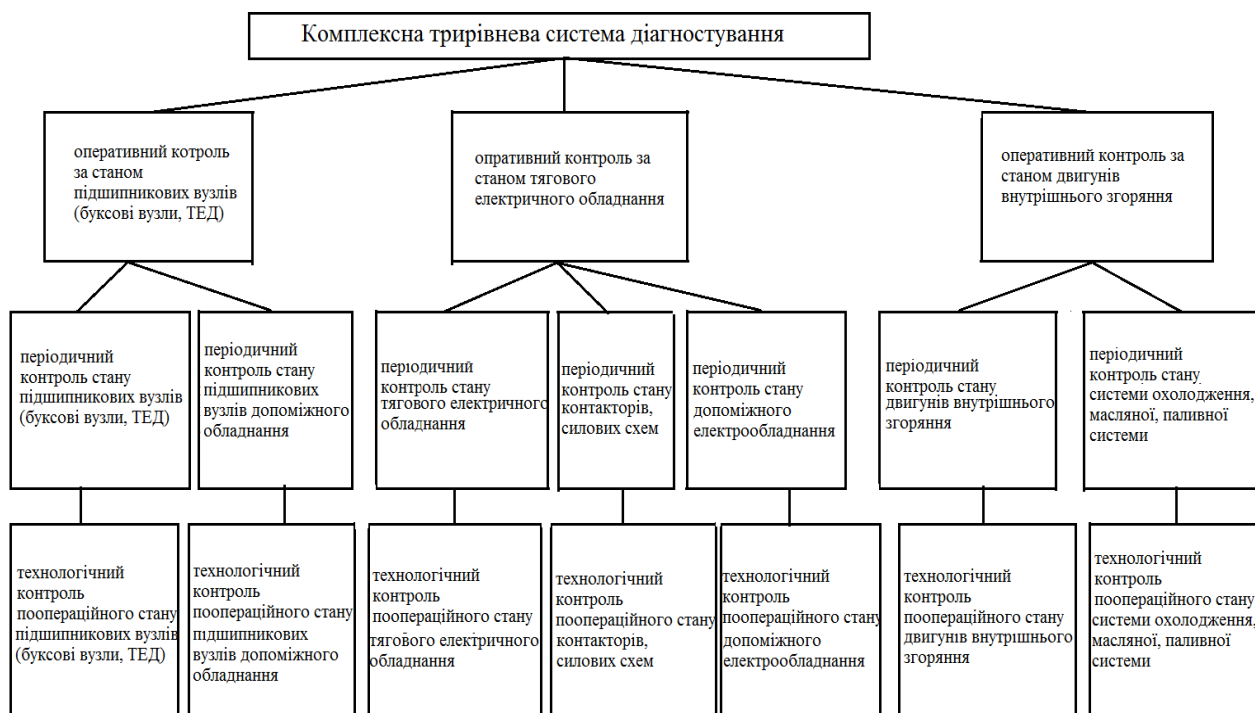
Комплексна трирівнева система діагностування

оперативний котроль за станом підшипникових вузлів (буксові вузли, ТЕД)

опративний контроль за станом тягового електричного обладнання

оперативний контроль за станом двигунів внутрішнього згоряння

періодичний контроль стану підшипникових вузлів (буксові вузли, ТЕД)

періодичний контроль стану підшипникових вузлів допоміжного обладнання

періодичний контроль стану тягового електричного обладнання

періодичний контроль стану контакторів, силових схем

періодичний контроль стану допоміжного електрообладнання

періодичний контроль стану двигунів внутрішнього згоряння

періодичний контроль стану системи охолодження, масляної, паливної системи

технологічний контроль пооопераційного стану підшипникових вузлів (буксові вузли, ТЕД)

технологічний контроль пооопераційного стану підшипникових вузлів допоміжного обладнання

технологічний контроль пооопераційного стану тягового електричного обладнання

технологічний контроль пооопераційного стану контакторів, силових схем

технологічний контроль пооопераційного стану допоміжного електрообладнання

технологічний контроль пооопераційного стану двигунів внутрішнього згоряння

технологічний контроль пооопераційного стану системи охолодження, масляної, паливної системи